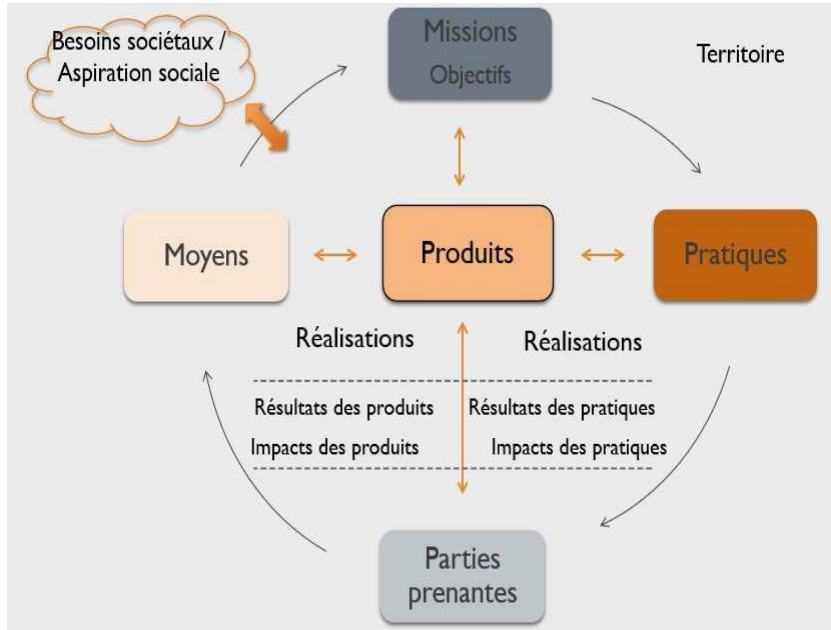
Besoins sociétaux / Aspiration sociale

Missions
Objectifs

Territoire

Moyens

Produits

Pratiques

Réalisations

Réalisations

Résultats des produits

Résultats des pratiques

Impacts des produits

Impacts des pratiques

Parties prenantes